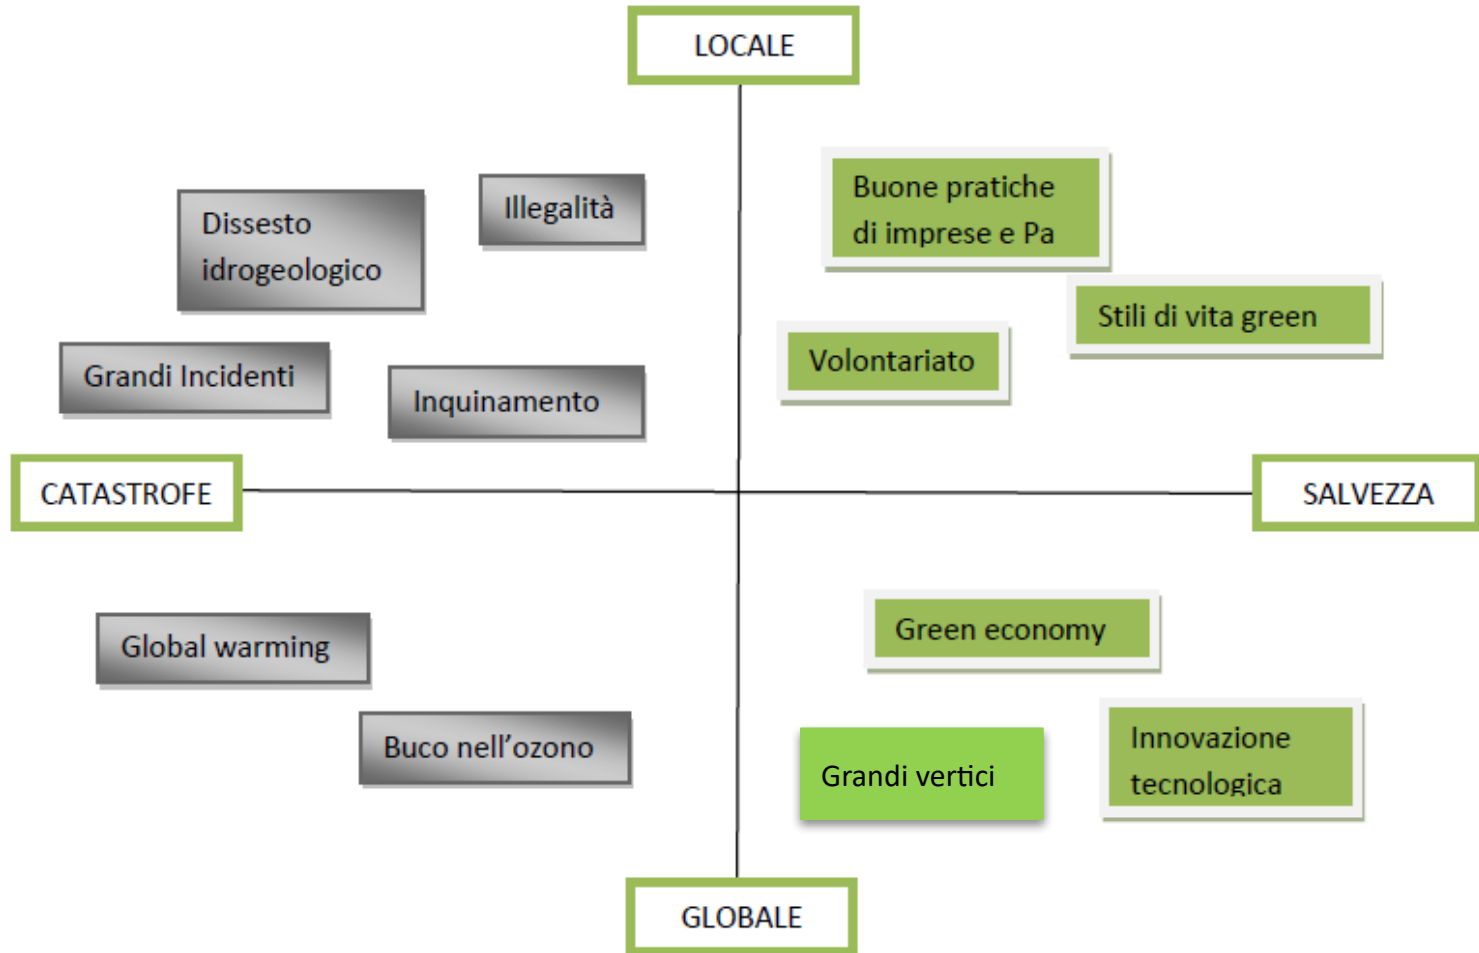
LOCALE

Dissesto idrogeologico

Illegalità

Buone pratiche di imprese e Pa

Stili di vita green

Grandi Incidenti

Inquinamento

Volontariato

CATASTROFE

SALVEZZA

Global warming

Green economy

Buco nell'ozono

Grandi vertici

Innovazione tecnologica

GLOBALE